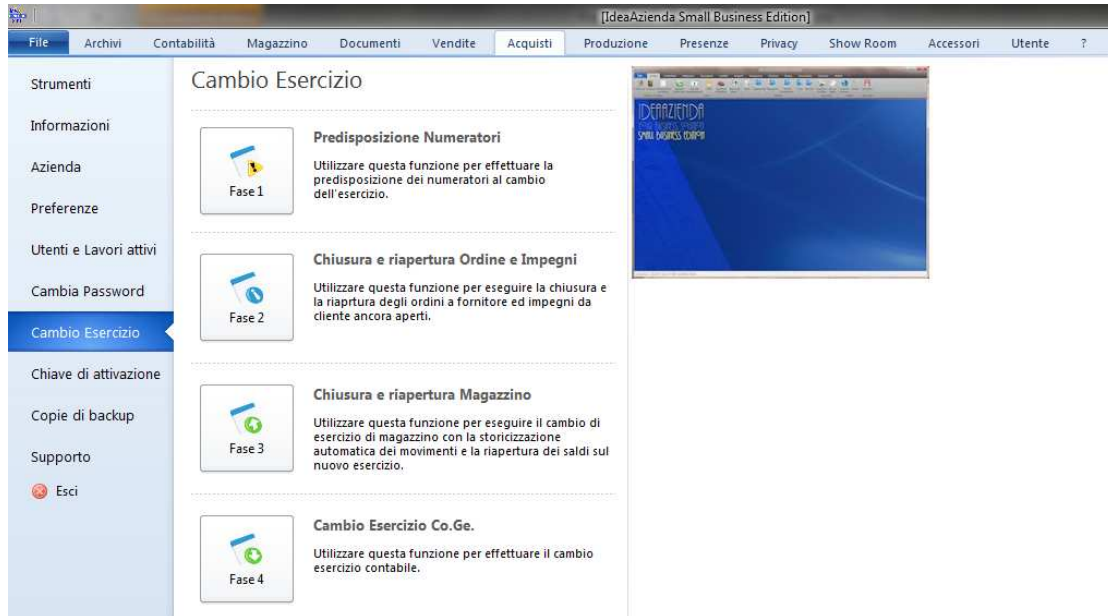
[IdeaAzienda Small Business Edition]

File Archivi Contabilità Magazzino Documenti Vendite Acquisti Produzione Presenze Privacy Show Room Accessori Utente ?

Strumenti

Informazioni

Azienda

Preferenze

Utenti e Lavori attivi

Cambia Password

Cambio Esercizio

Chiave di attivazione

Copie di backup

Supporto

Esci

Cambio Esercizio

Fase 1

Predisposizione Numeratori

Utilizzare questa funzione per effettuare la predisposizione dei numeratori al cambio dell'esercizio.

Fase 2

Chiusura e riapertura Ordine e Impegni

Utilizzare questa funzione per eseguire la chiusura e la riaprtura degli ordini a fornitore ed impegni da cliente ancora aperti.

Fase 3

Chiusura e riapertura Magazzino

Utilizzare questa funzione per eseguire il cambio di esercizio di magazzino con la storicizzazione automatica dei movimenti e la riapertura dei saldi sul nuovo esercizio.

Fase 4

Cambio Esercizio Co.Ge.

Utilizzare questa funzione per effettuare il cambio esercizio contabile.

IDEAAZIENDA
SMALL BUSINESS EDITION